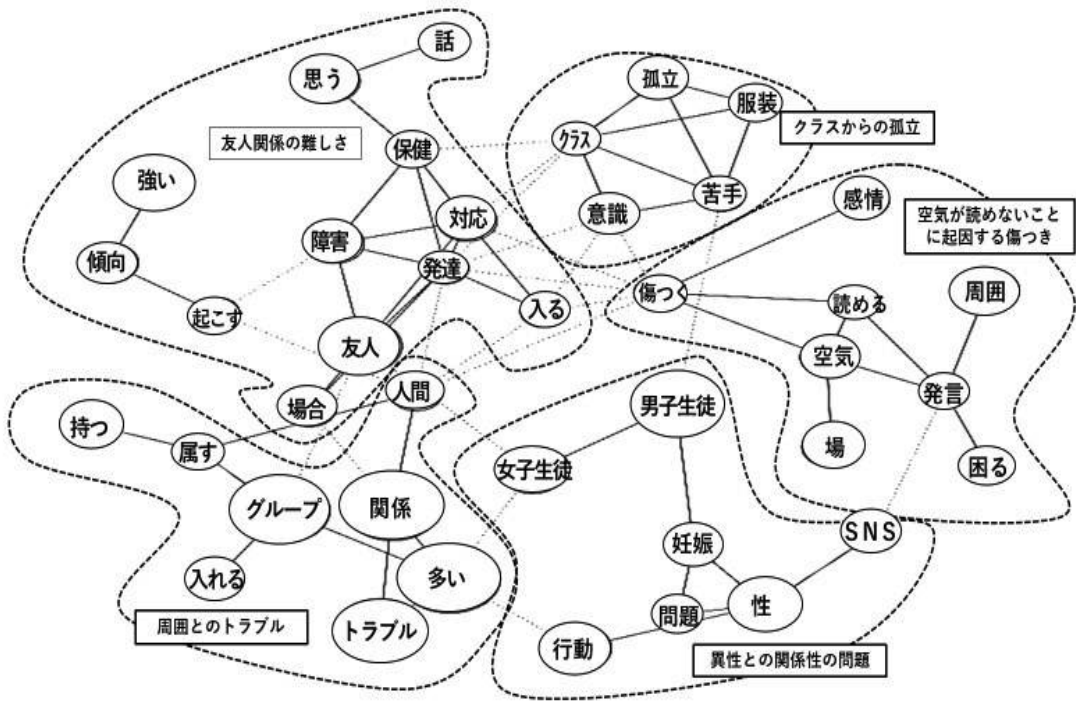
話
思う
友人関係の難しさ
保健
強い
傾向
起こす
障害
対応
発達
入る
友人
場合
人間
孤立
服装
クラス
クラスからの孤立
苦手
意識
感情
空気が読めないことに起因する傷つき
傷つく
読める
周囲
空気
発言
場
困る
持つ
属す
グループ
関係
入れる
多い
トラブル
周囲とのトラブル
男子生徒
女子生徒
妊娠
SNS
問題
性
行動
異性との関係性の問題